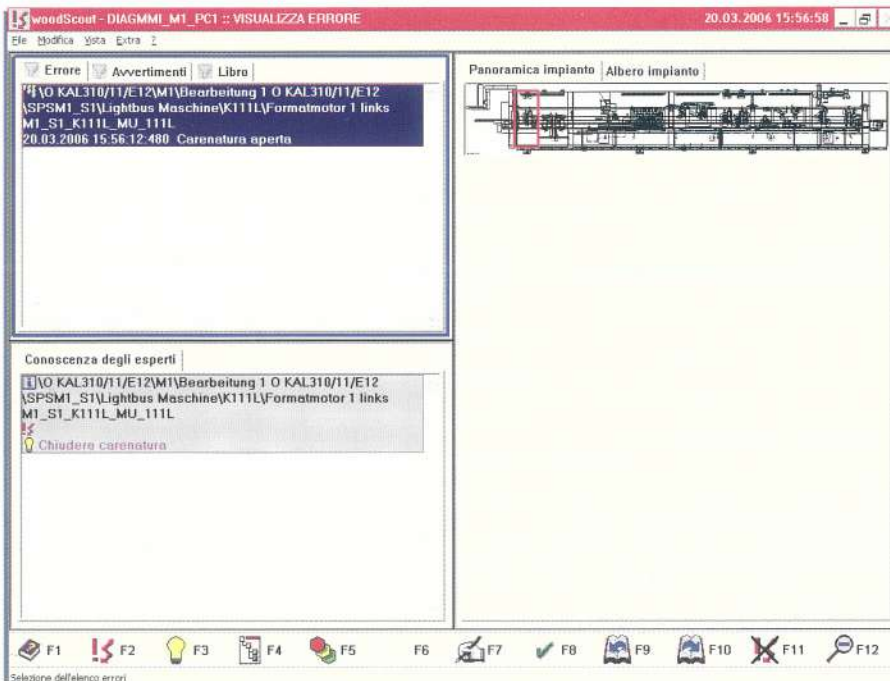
woodScout - DIAGMMI_M1_PC1 :: VISUALIZZA ERRORE

20.03.2006 15:56:58

File Modifica Vista Extra ?

Errore | Avvertimenti | Libro

\O KAL310/11/E12\M1\Bearbeitung 1 O KAL310/11/E12 \SPSM1_S1\Lightbus Maschine\K111L\Formatmotor 1 links M1_S1_K111L_MU_111L
20.03.2006 15:56:12:480 Carenatura aperta

Panoramica impianto | Albero impianto

Conoscenza degli esperti

\O KAL310/11/E12\M1\Bearbeitung 1 O KAL310/11/E12 \SPSM1_S1\Lightbus Maschine\K111L\Formatmotor 1 links M1_S1_K111L_MU_111L

Chiudere carenatura

F1 F2 F3 F4 F5 F6 F7 F8 F9 F10 F11 F12

Selezione dell'elenco errori